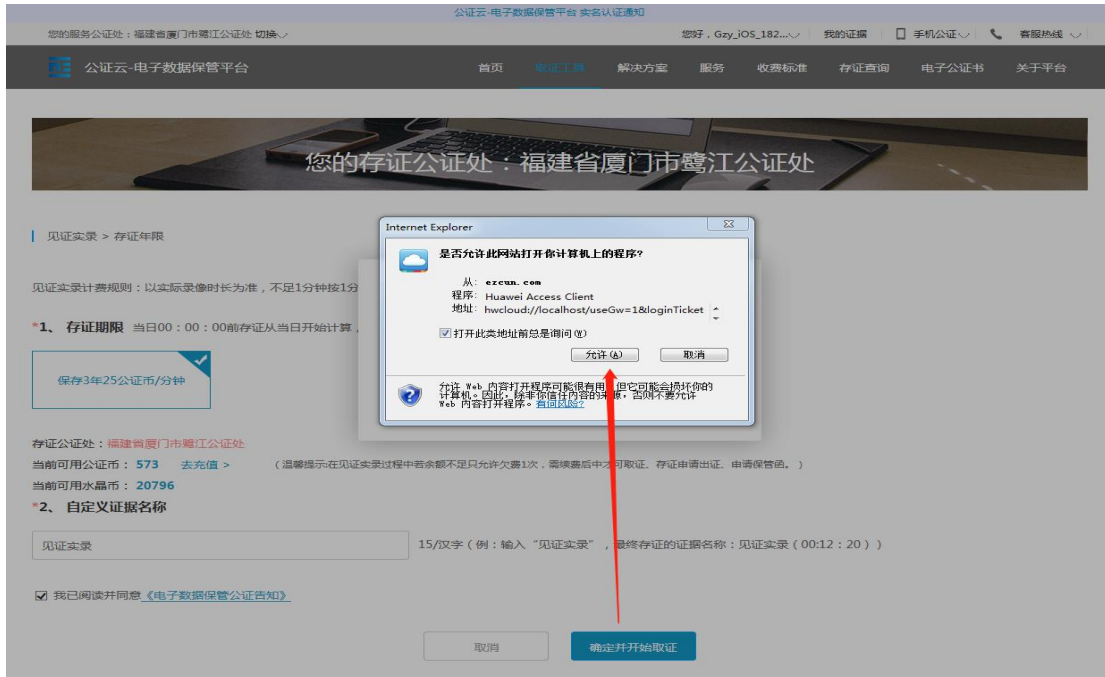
公证云-电子数据保管平台 实名认证通知

您的服务公证处：福建省厦门市鹭江公证处 切换

您好，Gzy_iOS_182... 我的证据 手机公证 客服热线

公证云-电子数据保管平台

首页 存证工具 解决方案 服务 收费标准 存证查询 电子公证书 关于平台

您的存证公证处：福建省厦门市鹭江公证处

见证实录 > 存证年限

见证实录计费规则：以实际录像时长为准，不足1分钟按1分

*1、 存证期限 当日00：00：00前存证从当日开始计算，

保存3年25公证币/分钟

Internet Explorer

是否允许此网站打开你计算机上的程序?

从： ezcun.com
程序： Huawei Access Client
地址： hwcloud://localhost/useGw=1&loginTicket

打开此类地址前总是询问(W)

允许(A) 取消

允许 Web 内容打开程序可能很有用，但它可能会损坏你的计算机。因此，除非你信任内容的来源，否则不要允许 Web 内容打开程序。有何风险?

存证公证处：福建省厦门市鹭江公证处
当前可用公证币：573 去充值 > （温馨提示:在见证实录过程中若余额不足只允许欠费1次，需续费后中方可取证、存证申请出证、申请保管函。）
当前可用水晶币：20796

*2、 自定义证据名称

见证实录

15/汉字（例：输入“见证实录”，最终存证的证据名称：见证实录（00:12：20））

我已阅读并同意《电子数据保管公证告知》

取消 确定并开始取证